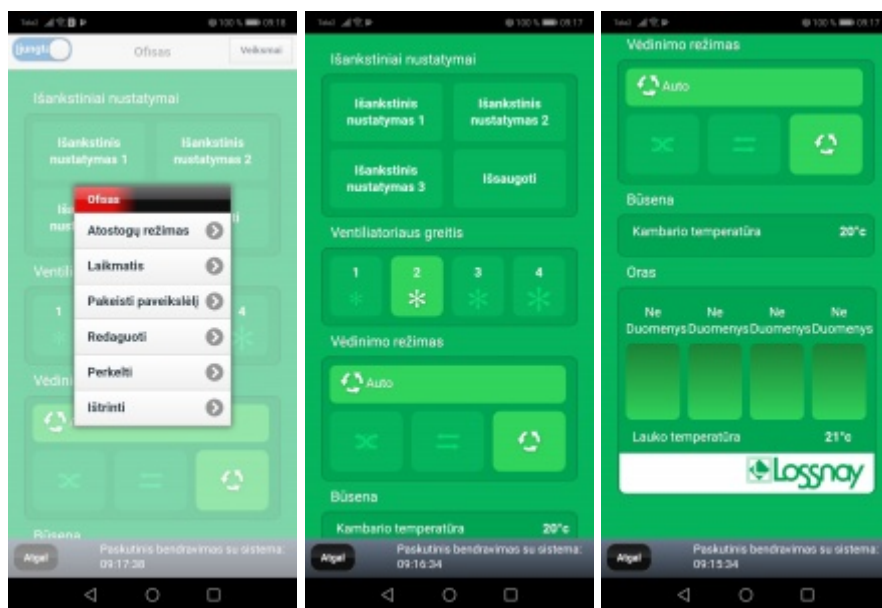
100 % 09:18

Įjungti Ofisas Veiksmai

Išankstiniai nustatymai

Išankstinis nustatymas 1

Išankstinis nustatymas 2

Ofisas

Atostogų režimas

Laikmatis

Pakeisti paveikslėlį

Redaguoti

Perkelti

Ištrinti

Venti

1

4

Vėdini

Būsena

Atgal

Paskutinis bendravimas su sistema: 09:17:38

100 % 09:17

Išankstiniai nustatymai

Išankstinis nustatymas 1

Išankstinis nustatymas 2

Išankstinis nustatymas 3

Išsaugoti

Ventiliatoriaus greitis

1

2

3

4

Vėdinimo režimas

Auto

Būsena

Kambario temperatūra 20°c

Atgal

Paskutinis bendravimas su sistema: 09:16:34

100 % 09:17

Vėdinimo režimas

Auto

Būsena

Kambario temperatūra 20°c

Oras

Ne Duomenys

Ne Duomenys

Ne Duomenys

Ne Duomenys

Lauko temperatūra 21°c

Lossnay

Atgal

Paskutinis bendravimas su sistema: 09:15:34